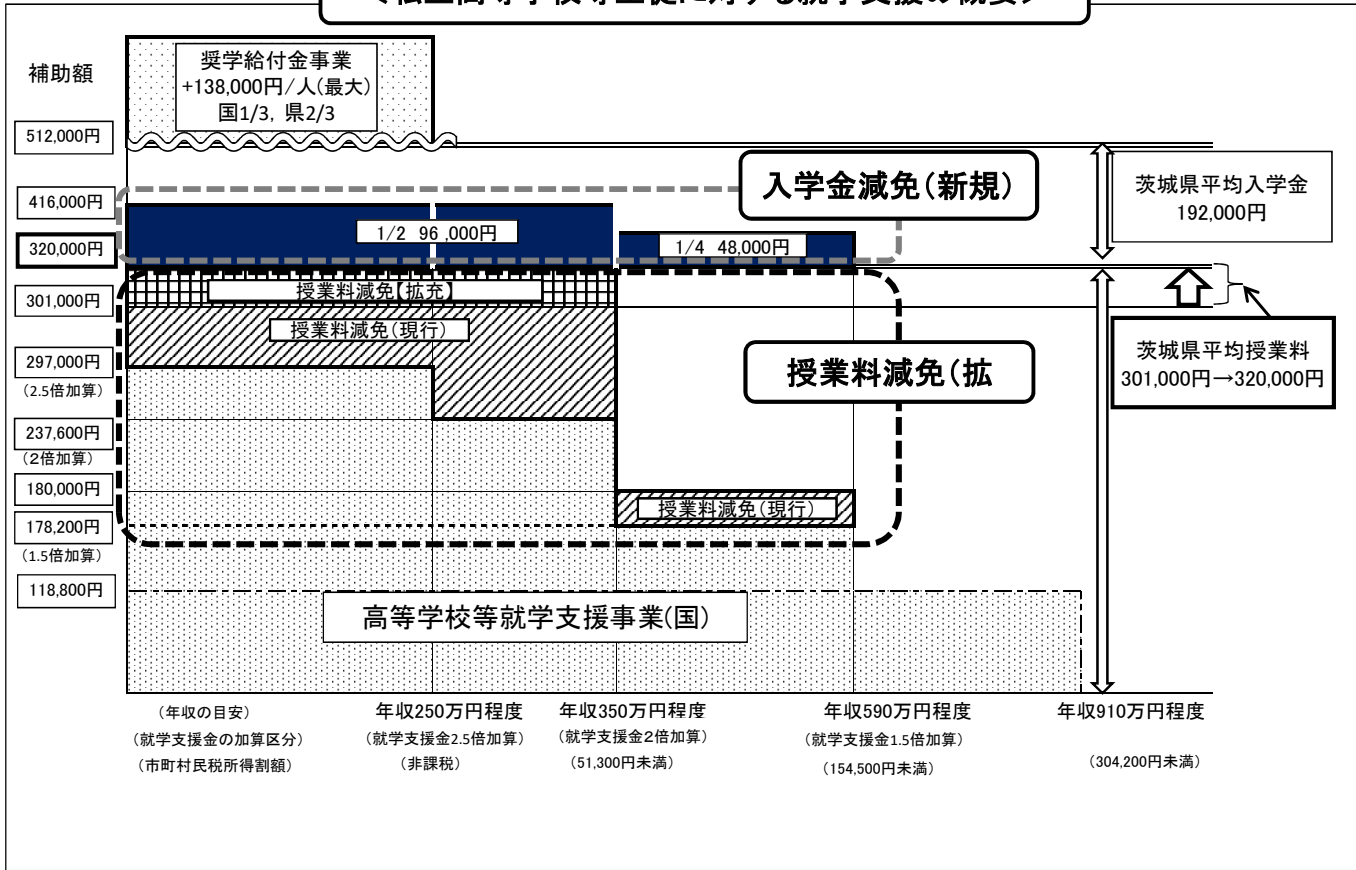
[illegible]

補助額

奨学給付金事業
+138,000円/人(最大)
国1/3，県2/3

512,000円

入学金減免(新規)

茨城県平均入学金
192,000円

416,000円

1/2 96,000円

1/4 48,000円

320,000円

授業料減免【拡充】

301,000円

授業料減免(現行)

授業料減免(拡

茨城県平均授業料
301,000円→320,000円

297,000円
(2.5倍加算)

237,600円
(2倍加算)

180,000円

授業料減免(現行)

178,200円
(1.5倍加算)

118,800円

高等学校等就学支援事業(国)

(年収の目安)
(就学支援金の加算区分)
(市町村民税所得割額)

年収250万円程度
(就学支援金2.5倍加算)
(非課税)

年収350万円程度
(就学支援金2倍加算)
(51,300円未満)

年収590万円程度
(就学支援金1.5倍加算)
(154,500円未満)

年収910万円程度
(304,200円未満)